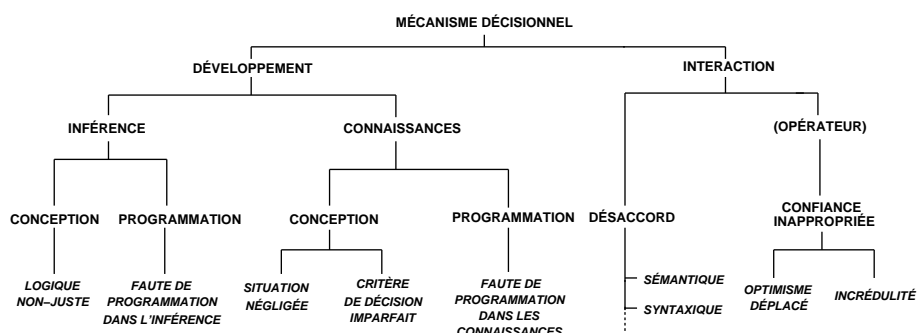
MÉCANISME DÉCISIONNEL

DÉVELOPPEMENT

INTERACTION

INFÉRENCE

CONNAISSANCES

(OPÉRATEUR)

CONCEPTION

PROGRAMMATION

CONCEPTION

PROGRAMMATION

DÉSACCORD

CONFIANCE INAPPROPRIÉE

LOGIQUE NON–JUSTE

FAUTE DE PROGRAMMATION DANS L'INFÉRENCE

SITUATION NÉGLIGÉE

CRITÈRE DE DÉCISION IMPARFAIT

FAUTE DE PROGRAMMATION DANS LES CONNAISSANCES

SÉMANTIQUE

SYNTAXIQUE

OPTIMISME DÉPLACÉ

INCRÉDULITÉ